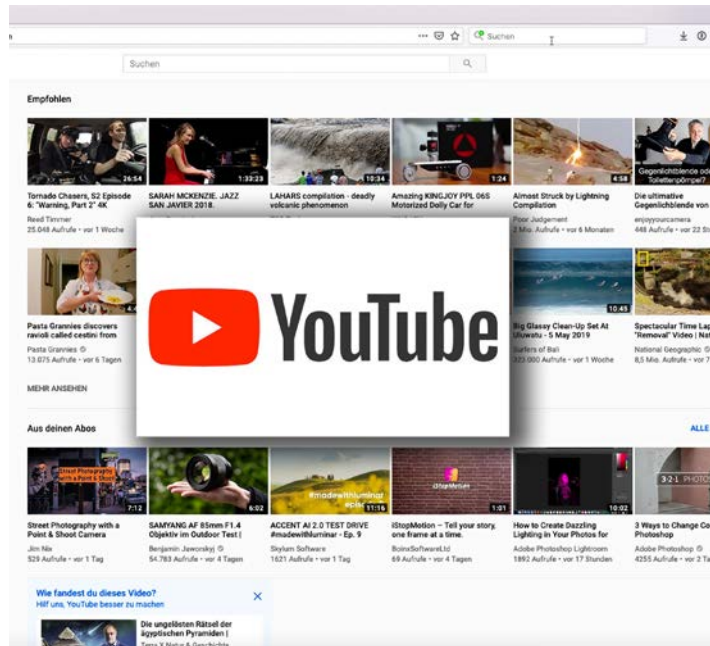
Suchen

Suchen

Empfohlen

26:54
Tornado Chasers, S2 Episode 6: "Warning, Part 2" 4K
Reed Timmer
25.048 Aufrufe • vor 1 Woche

1:33:29
SARAH MCKENZIE. JAZZ SAN JAVIER 2018.

10:34
LAHARS compilation - deadly volcanic phenomenon

1:24
Amazing KINGJOY PPL 06S Motorized Dolly Car for

4:58
Almost Struck by Lightning Compilation
Poor Judgement
2 Mio. Aufrufe • vor 6 Monaten

Gegenlichtblende oder Tolettenpapier?
Die ultimative Gegenlichtblende von
enjoyyourcamera
448 Aufrufe • vor 22 St

YouTube

Pasta Grannies discovers ravioli called cestini from
Pasta Grannies
13.075 Aufrufe • vor 6 Tagen

10:45
Big Glassy Clean-Up Set At Uluwatu - 5 May 2019
Surfers of Bali
323.000 Aufrufe • vor 1 Woche

Spectacular Time Lap "Removal" Video | Nat
National Geographic
8,5 Mio. Aufrufe • vor

MEHR ANSEHEN

Aus deinen Abos

ALLE

Street Photography with a Point & Shoot Camera
7:12
Street Photography with a Point & Shoot Camera
Jim Nix
529 Aufrufe • vor 1 Tag

6:02
SAMYANG AF 85mm F1.4 Objektiv im Outdoor Test |
Benjamin Jaworskyj
54.763 Aufrufe • vor 4 Tagen

#madewithluminar
11:16
ACCENT AI 2.0 TEST DRIVE #madewithluminar - Ep. 9
Skylum Software
1621 Aufrufe • vor 1 Tag

iStopMotion
1:01
iStopMotion – Tell your story, one frame at a time.
BoinxSoftwareLtd
69 Aufrufe • vor 4 Tagen

10:02
How to Create Dazzling Lighting in Your Photos for
Adobe Photoshop Lightroom
1892 Aufrufe • vor 17 Stunden

3-2-1
3 Ways to Change Co Photoshop
Adobe Photoshop
4255 Aufrufe • vor 2 T

Wie fandest du dieses Video?
Hilf uns, YouTube besser zu machen

Die ungelösten Rätsel der ägyptischen Pyramiden |
Terra X Natur & Geschichte